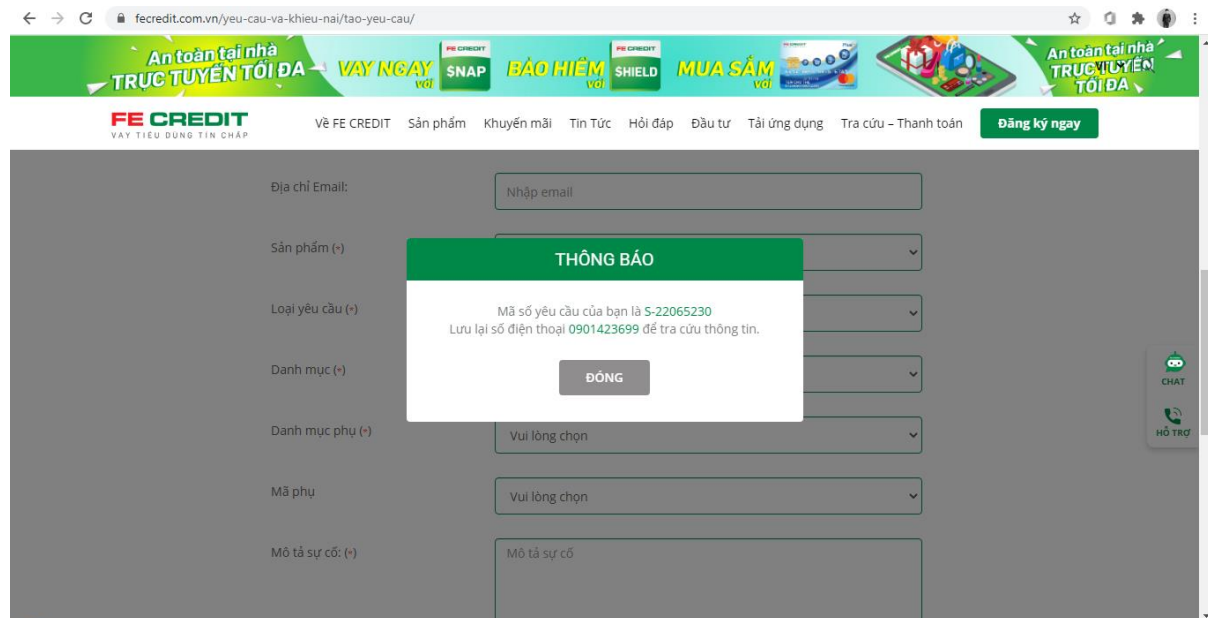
fecredit.com.vn/yeu-cau-va-khieu-nai/tao-yeu-cau/

An toàn tại nhà TRỰC TUYẾN TỐI ĐA VAY NGAY với FE CREDIT $NAP BẢO HIỂM với FE CREDIT SHIELD MUA SẮM với An toàn tại nhà TRỰC TUYẾN TỐI ĐA

FE CREDIT
VAY TIÊU DÙNG TÍN CHẤP

Về FE CREDIT Sản phẩm Khuyến mãi Tin Tức Hỏi đáp Đầu tư Tải ứng dụng Tra cứu – Thanh toán Đăng ký ngay

Địa chỉ Email:
Nhập email

Sản phẩm (*)

Loại yêu cầu (*)

Danh mục (*)

Danh mục phụ (*)
Vui lòng chọn

Mã phụ
Vui lòng chọn

Mô tả sự cố: (*)
Mô tả sự cố

THÔNG BÁO

Mã số yêu cầu của bạn là S-22065230
Lưu lại số điện thoại 0901423699 để tra cứu thông tin.

ĐÓNG

CHAT
HỖ TRỢ